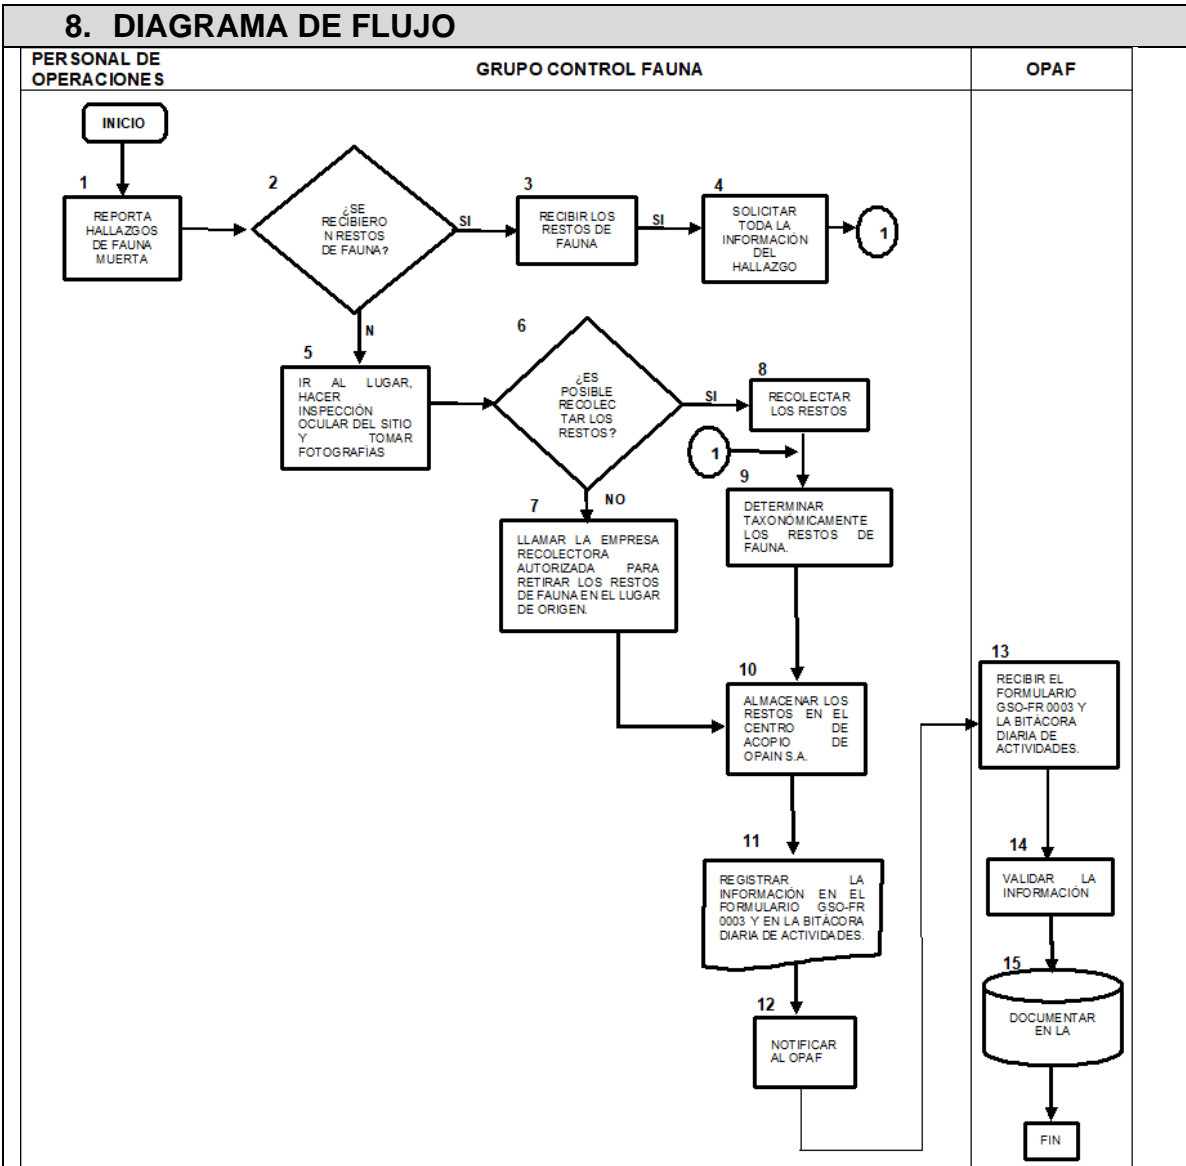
8. DIAGRAMA DE FLUJO

PERSONAL DE OPERACIONES

GRUPO CONTROL FAUNA

OPAF

INICIO

1
REPORTA HALLAZGOS DE FAUNA MUERTA

2
¿SE RECIBIERON RESTOS DE FAUNA?

SI

3
RECIBIR LOS RESTOS DE FAUNA

SI

4
SOLICITAR TODA LA INFORMACIÓN DEL HALLAZGO

1

N

5
IR AL LUGAR, HACER INSPECCIÓN OCULAR DEL SITIO Y TOMAR FOTOGRAFÍAS

6
¿ES POSIBLE RECOLECTAR LOS RESTOS?

SI

8
RECOLECTAR LOS RESTOS

1

9
DETERMINAR TAXONÓMICAMENTE LOS RESTOS DE FAUNA.

NO

7
LLAMAR LA EMPRESA RECOLECTORA AUTORIZADA PARA RETIRAR LOS RESTOS DE FAUNA EN EL LUGAR DE ORIGEN.

10
ALMACENAR LOS RESTOS EN EL CENTRO DE ACOPIO DE OPAIN S.A.

11
REGISTRAR LA INFORMACIÓN EN EL FORMULARIO GSO-FR 0003 Y EN LA BITÁCORA DIARIA DE ACTIVIDADES.

12
NOTIFICAR AL OPAF

13
RECIBIR EL FORMULARIO GSO-FR 0003 Y LA BITÁCORA DIARIA DE ACTIVIDADES.

14
VALIDAR LA INFORMACIÓN

15
DOCUMENTAR EN LA

FIN